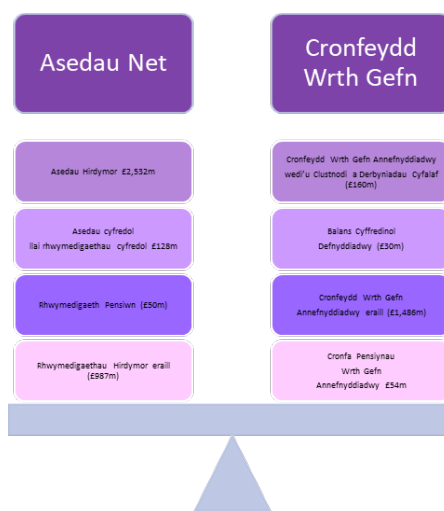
Asedau Net

Asedau Hirdymor £2,532m

Asedau cyfredol llai rhwymedigaethau cyfredol £128m

Rhwymedigaeth Pensiwn (£50m)

Rhwymedigaethau Hirdymor eraill (£987m)

Cronfeydd Wrth Gefn

Cronfeydd Wrth Gefn Annefnyddiadwy wedi'u Clustnodi a Derbyniadau Cyfalaf (£160m)

Balans Cyffredinol Defnyddiadwy (£30m)

Cronfeydd Wrth Gefn Annefnyddiadwy eraill (£1,486m)

Cronfa Pensiynau Wrth Gefn Annefnyddiadwy £54m